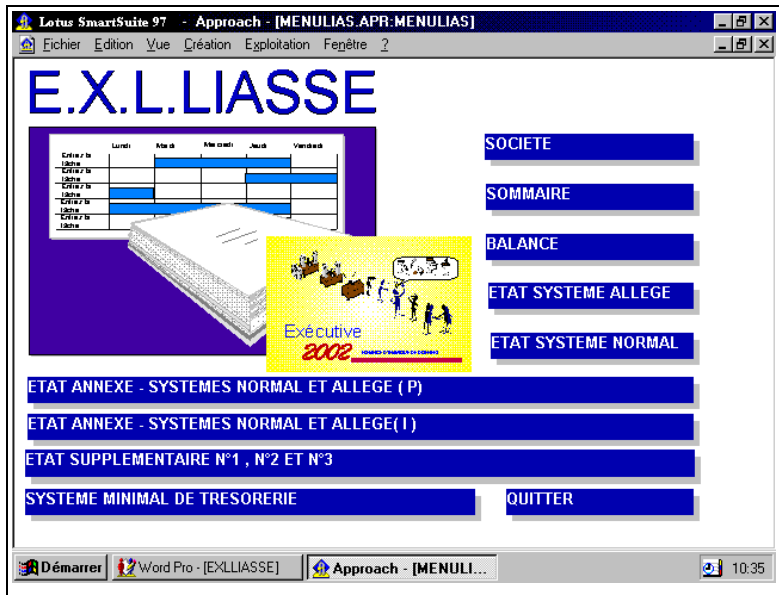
Lotus SmartSuite 97 - Approach - [MENULIAS.APR:MENULIAS]

Fichier Edition Vue Création Exploitation Fenêtre ?

E.X.L.LIASSE

| | Lundi | Mardi | Mercredi | Jeudi | Vendredi |
|---|---|---|---|---|---|
| Entrez la tâche | | | | | |
| Entrez la tâche | | | | | |
| Entrez la tâche | | | | | |
| Entrez la tâche | | | | | |
| Entrez la tâche | | | | | |

Exécutive
2002
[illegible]

SOCIETE

SOMMAIRE

BALANCE

ETAT SYSTEME ALLEGE

ETAT SYSTEME NORMAL

ETAT ANNEXE - SYSTEMES NORMAL ET ALLEGE ( P)

ETAT ANNEXE - SYSTEMES NORMAL ET ALLEGE( I )

ETAT SUPPLEMENTAIRE N°1 , N°2 ET N°3

SYSTEME MINIMAL DE TRESORERIE

QUITTER

Démarrer | Word Pro - [EXLLIASSE] | Approach - [MENULI... | 10:35